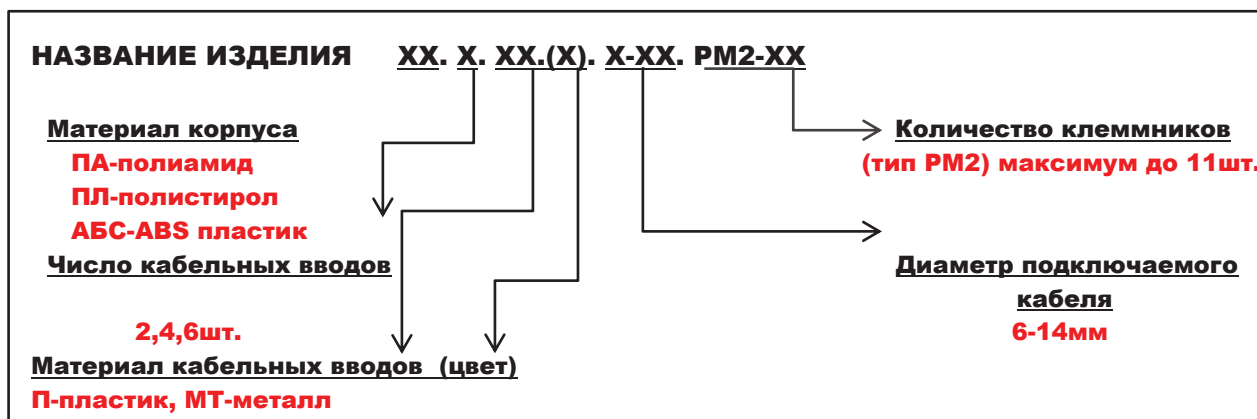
НАЗВАНИЕ ИЗДЕЛИЯ XX. X. XX.(X). X-XX. PM2-XX

Материал корпуса
ПА-полиамид
ПЛ-полистирол
АБС-ABS пластик

Число кабельных вводов

2,4,6шт.

Материал кабельных вводов (цвет)
П-пластик, МТ-металл

Количество клеммников
(тип РМ2) максимум до 11шт.

Диаметр подключаемого кабеля
6-14мм